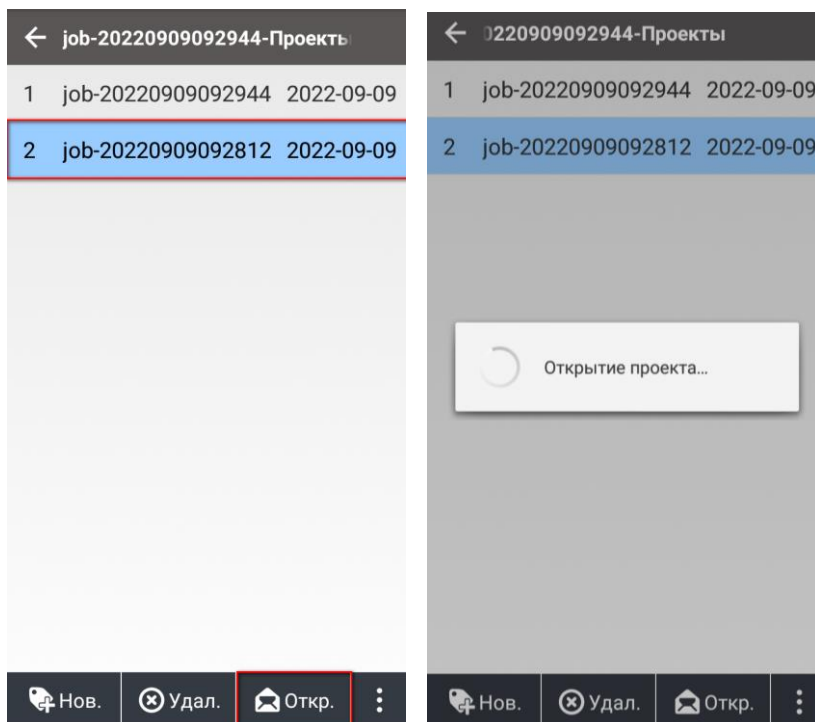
job-20220909092944-Проекты

1 job-20220909092944 2022-09-09

2 job-20220909092812 2022-09-09

Нов. Удал. Откр.

)220909092944-Проекты

1 job-20220909092944 2022-09-09

2 job-20220909092812 2022-09-09

Открытие проекта...

Нов. Удал. Откр.